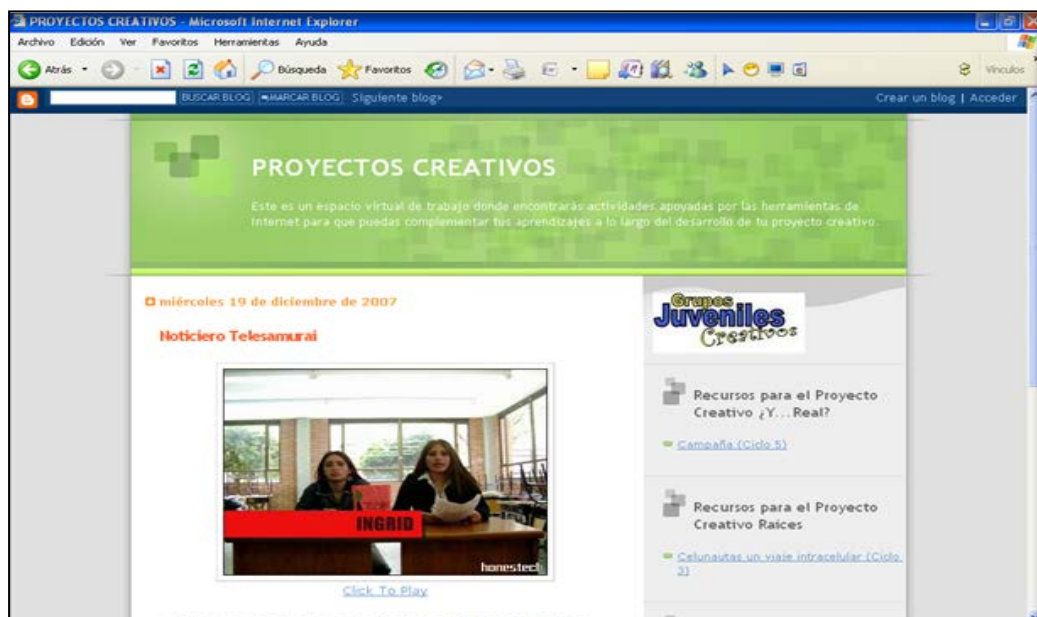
PROYECTOS CREATIVOS - Microsoft Internet Explorer

Archivo Edición Ver Favoritos Herramientas Ayuda

Atrás Búsqueda Favoritos Vínculos

BUSCAR BLOG MARCAR BLOG Siguiente blog» Crear un blog | Acceder

PROYECTOS CREATIVOS

Este es un espacio virtual de trabajo donde encontrarás actividades apoyadas por las herramientas de Internet para que puedas complementar tus aprendizajes a lo largo del desarrollo de tu proyecto creativo.

miércoles 19 de diciembre de 2007

Noticiero Telesamurai

INGRID

honestech

Click To Play

Grupos Juveniles Creativos

Recursos para el Proyecto Creativo ¿Y... Real?

Campaña (Ciclo 5)

Recursos para el Proyecto Creativo Raices

Celunautas un viaje intracelular (Ciclo 3)